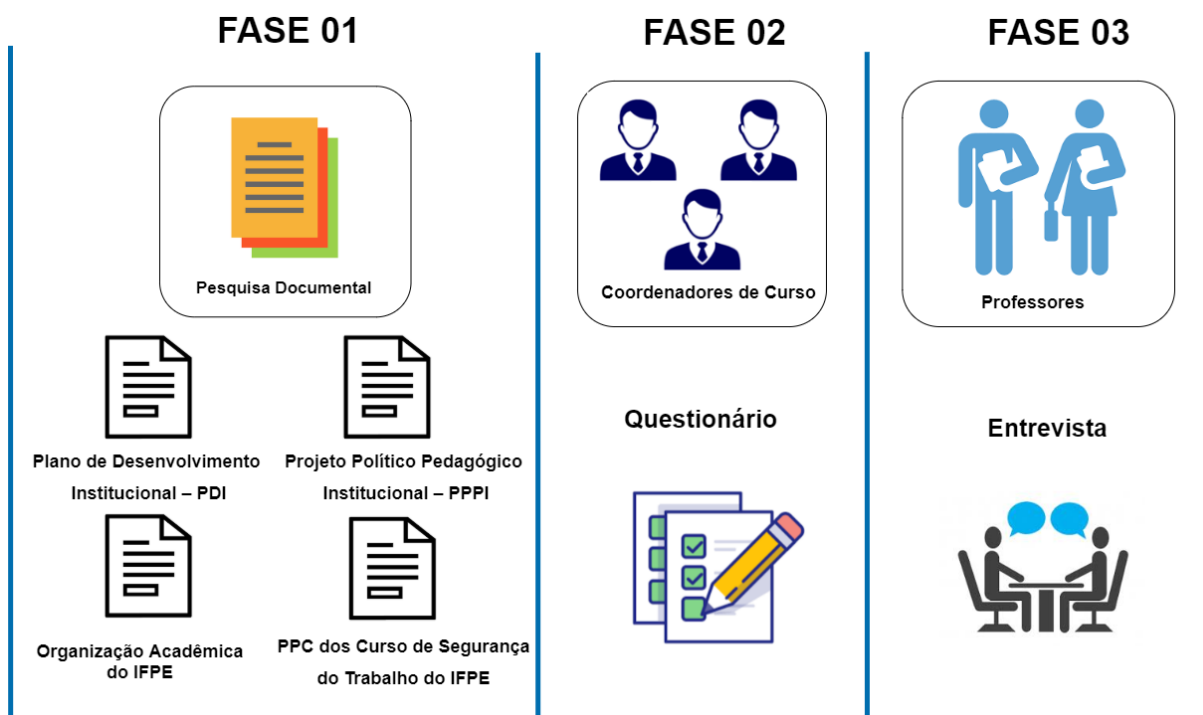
FASE 01

Pesquisa Documental

Plano de Desenvolvimento Institucional – PDI

Projeto Político Pedagógico Institucional – PPPI

Organização Acadêmica do IFPE

PPC dos Curso de Segurança do Trabalho do IFPE

FASE 02

Coordenadores de Curso

Questionário

FASE 03

Professores

Entrevista